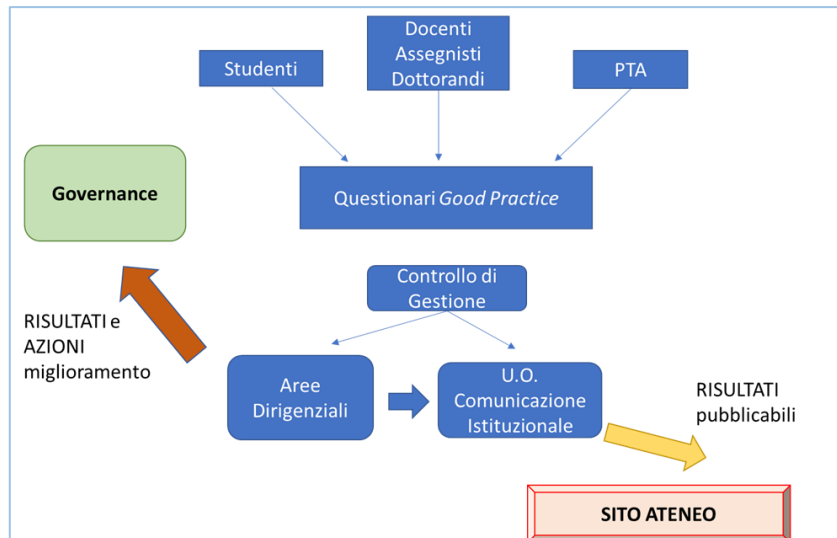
Docenti
Assegnisti
Dottorandi

Studenti

PTA

Governance

Questionari *Good Practice*

Controllo di Gestione

RISULTATI e AZIONI miglioramento

Aree Dirigenziali

U.O. Comunicazione Istituzionale

RISULTATI pubblicabili

SITO ATENEO